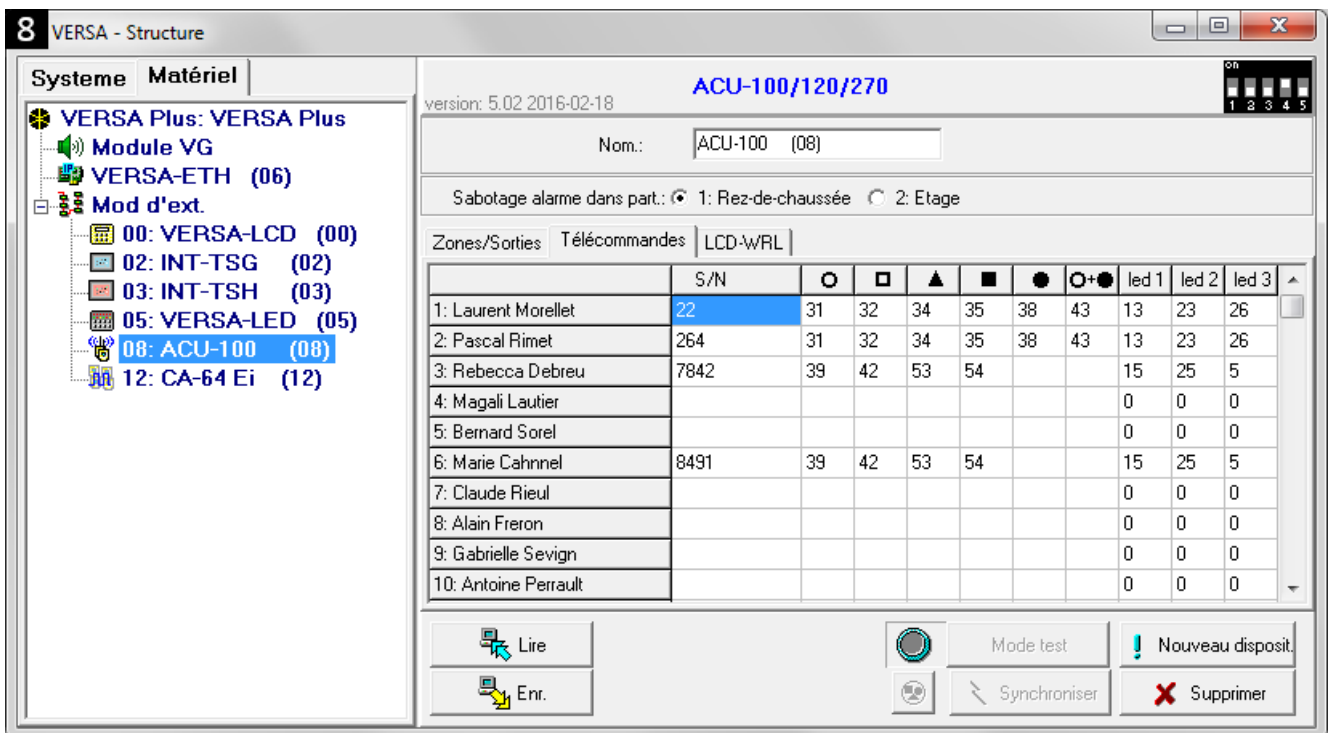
8 VERSA - Structure

Systeme Matériel

VERSA Plus: VERSA Plus
Module VG
VERSA-ETH (06)
Mod d'ext.
00: VERSA-LCD (00)
02: INT-TSG (02)
03: INT-TSH (03)
05: VERSA-LED (05)
08: ACU-100 (08)
12: CA-64 Ei (12)

version: 5.02 2016-02-18

ACU-100/120/270

on
1 2 3 4 5

Nom.: ACU-100 (08)

Sabotage alarme dans part.: 1: Rez-de-chaussée 2: Etage

Zones/Sorties Télécommandes LCD-WRL

| | S/N | ○ | □ | ▲ | ■ | ● | ○+● | led 1 | led 2 | led 3 |
|---|---|---|---|---|---|---|---|---|---|---|
| 1: Laurent Morellet | 22 | 31 | 32 | 34 | 35 | 38 | 43 | 13 | 23 | 26 |
| 2: Pascal Rimet | 264 | 31 | 32 | 34 | 35 | 38 | 43 | 13 | 23 | 26 |
| 3: Rebecca Debreu | 7842 | 39 | 42 | 53 | 54 | | | 15 | 25 | 5 |
| 4: Magali Lautier | | | | | | | | 0 | 0 | 0 |
| 5: Bernard Sorel | | | | | | | | 0 | 0 | 0 |
| 6: Marie Cahnnel | 8491 | 39 | 42 | 53 | 54 | | | 15 | 25 | 5 |
| 7: Claude Rieul | | | | | | | | 0 | 0 | 0 |
| 8: Alain Freron | | | | | | | | 0 | 0 | 0 |
| 9: Gabrielle Sevign | | | | | | | | 0 | 0 | 0 |
| 10: Antoine Perrault | | | | | | | | 0 | 0 | 0 |

Lire
Enr.
Mode test
Synchroniser
Nouveau disposit.
Supprimer